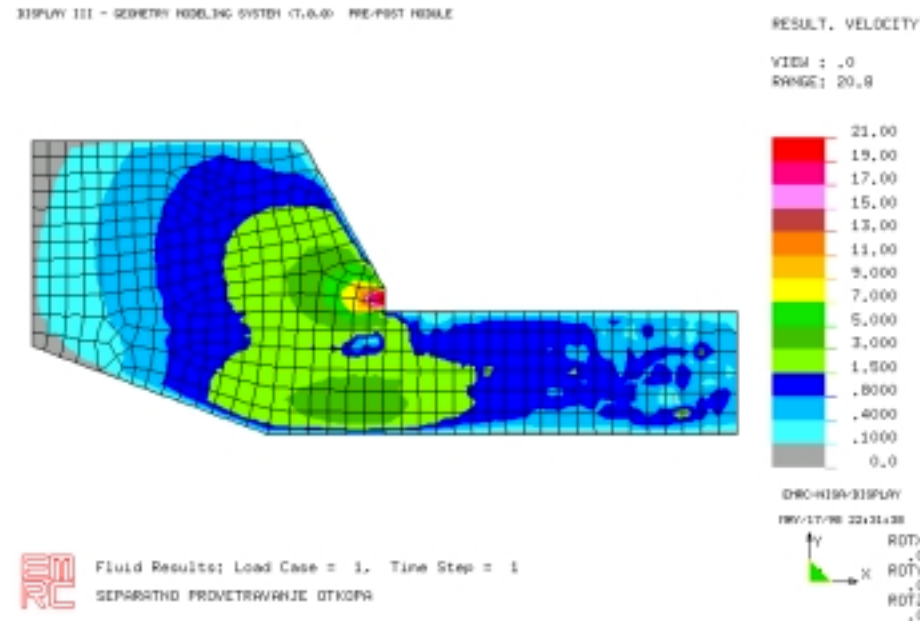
DISPLAY III - GEOMETRY MODELING SYSTEM (7.0.0) PRE/POST MODULE

RESULT. VELOCITY

VIEW : .0
RANGE: 20.8

21.00
19.00
17.00
15.00
13.00
11.00
9.000
7.000
5.000
3.000
1.500
.8000
.4000
.1000
0.0

EMRC-NISA/DISPLAY
MAY/17/98 22:31:38

Y
X
ROT
ROT
ROT

EMRC

Fluid Results; Load Case = 1, Time Step = 1
SEPARATNO PROVETRAVANJE OTKOPA